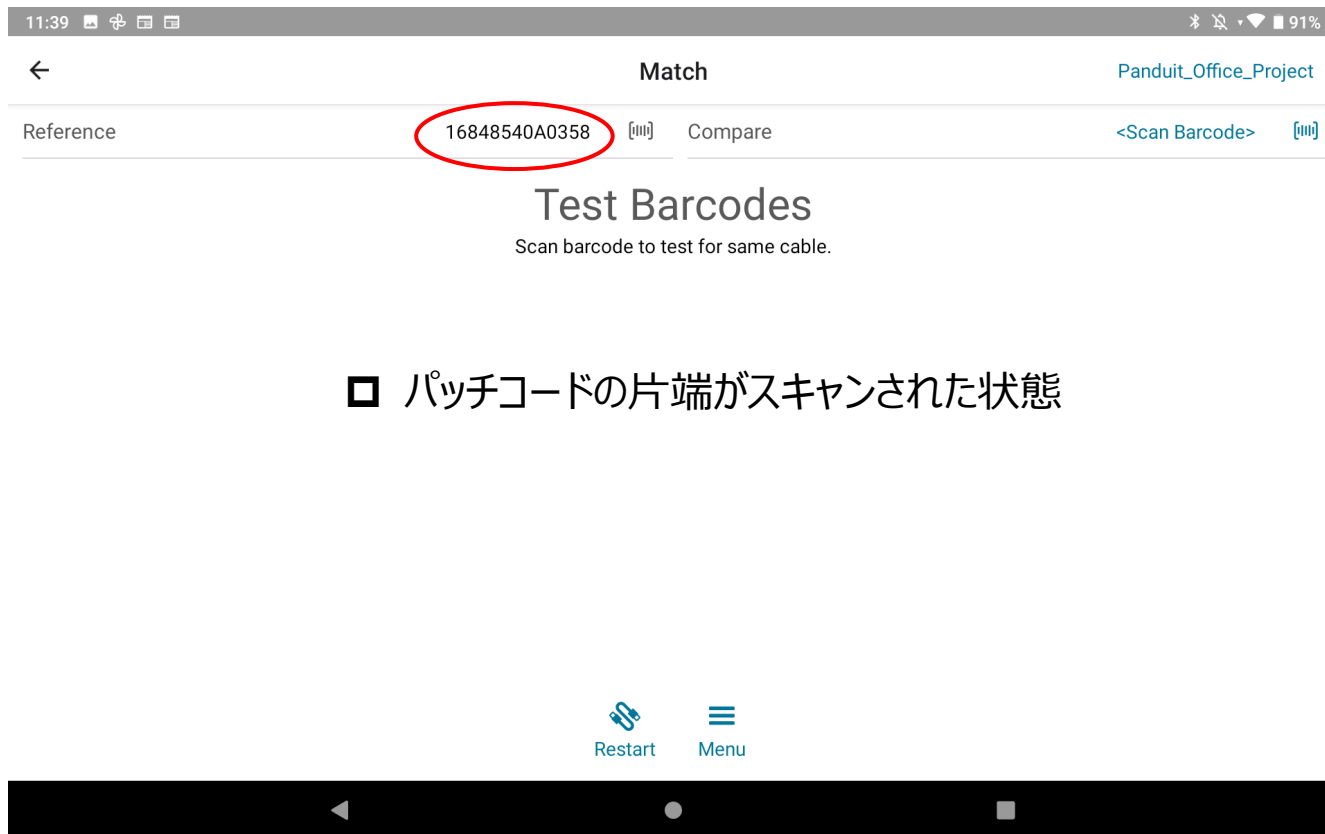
11:39

91%

Match

Panduit_Office_Project

Reference

16848540A0358

Compare

<Scan Barcode>

Test Barcodes

Scan barcode to test for same cable.

□ パッチコードの片端がスキャンされた状態

Restart

Menu